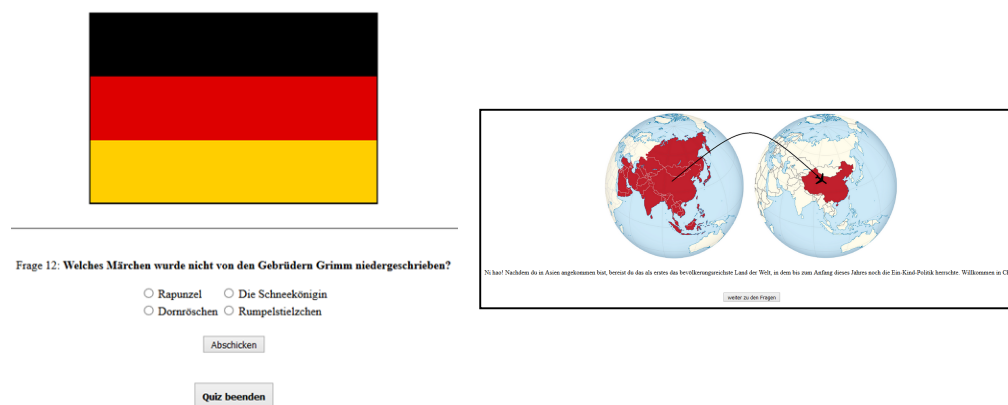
Frage 12: **Welches Märchen wurde nicht von den Gebrüdern Grimm niedergeschrieben?**

○ Rapunzel ○ Die Schneekönigin
○ Dornröschen ○ Rumpelstielzchen

Abschicken

Quiz beenden

Ni hao! Nachdem du in Asien angekommen bist, bereist du das als erstes das bevölkerungsreichste Land der Welt, in dem bis zum Anfang dieses Jahres noch die Ein-Kind-Politik herrschte. Willkommen in C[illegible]

weiter zu den Fragen